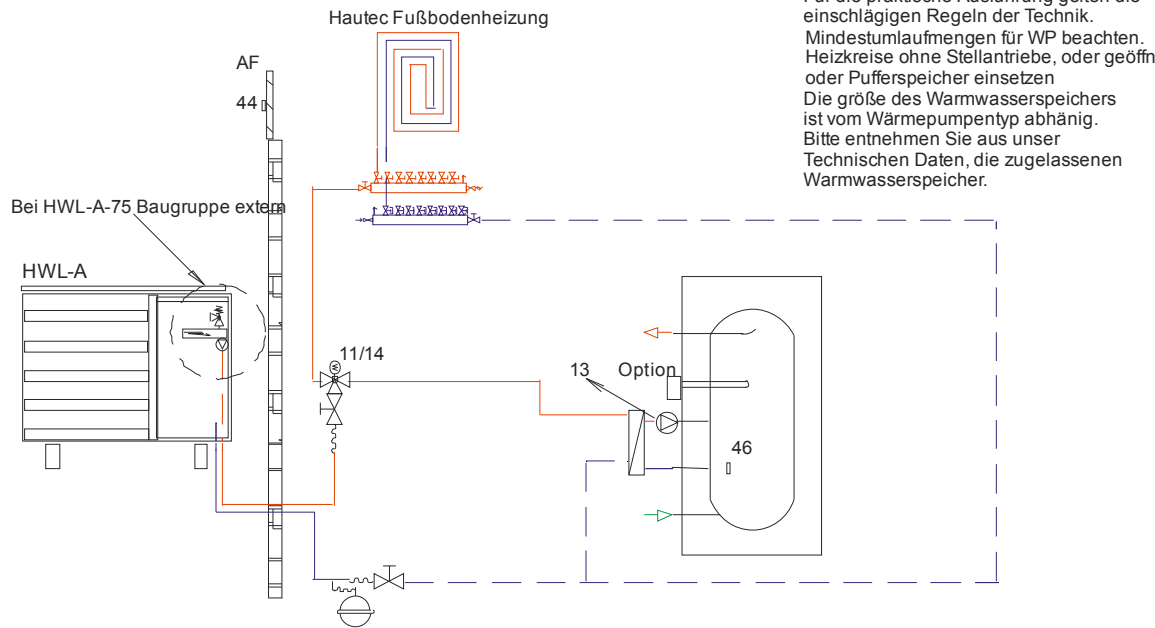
Hautec Fußbodenheizung

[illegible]
einschlägigen Regeln der Technik.
Mindestumlaufmengen für WP beachten.
Heizkreise ohne Stellantriebe, oder geöffn
oder Pufferspeicher einsetzen
Die größe des Warmwasserspeichers
ist vom Wärmepumpentyp abhänig.
Bitte entnehmen Sie aus unser
Technischen Daten, die zugelassenen
Warmwasserspeicher.

AF

44

Bei HWL-A-75 Baugruppe extern

HWL-A

11/14

13

Option

46